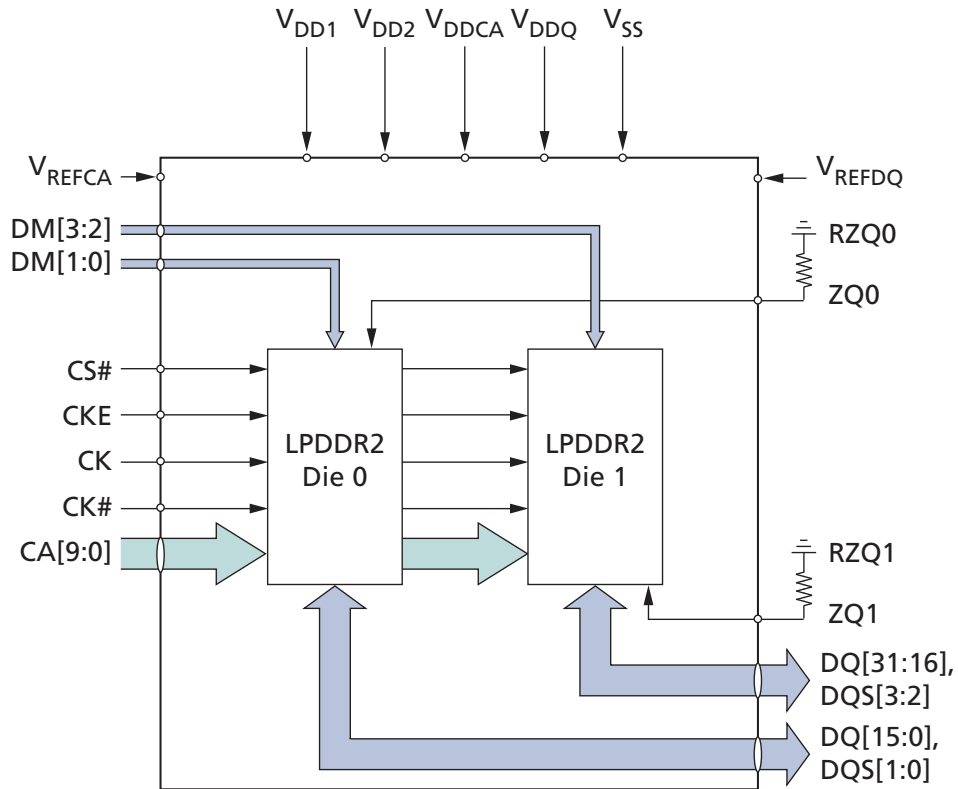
$V_{DD1}$ $V_{DD2}$ $V_{DDCA}$ $V_{DDQ}$ $V_{SS}$

$V_{REFCA}$

$V_{REFDQ}$

DM[3:2]

DM[1:0]

RZQ0

ZQ0

CS#

CKE

CK

CK#

CA[9:0]

LPDDR2
Die 0

LPDDR2
Die 1

RZQ1

ZQ1

DQ[31:16],
DQS[3:2]

DQ[15:0],
DQS[1:0]